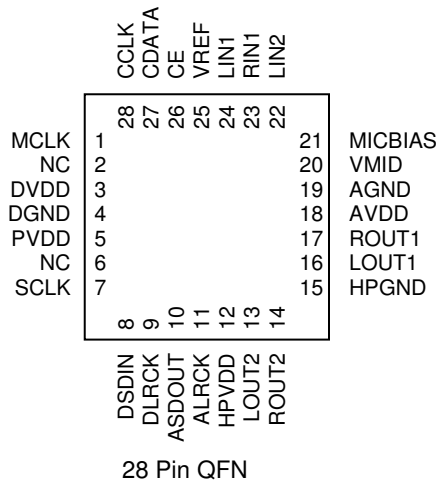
CCLK
CDATA
CE
VREF
LIN1
RIN1
LIN2

28
27
26
25
24
23
22

MCLK 1
NC 2
DVDD 3
DGND 4
PVDD 5
NC 6
SCLK 7

21 MICBIAS
20 VMID
19 AGND
18 AVDD
17 ROUT1
16 LOUT1
15 HPGND

8
9
10
11
12
13
14

DSDIN
DLRCK
ASDOUT
ALRCK
HPVDD
LOUT2
ROUT2

28 Pin QFN